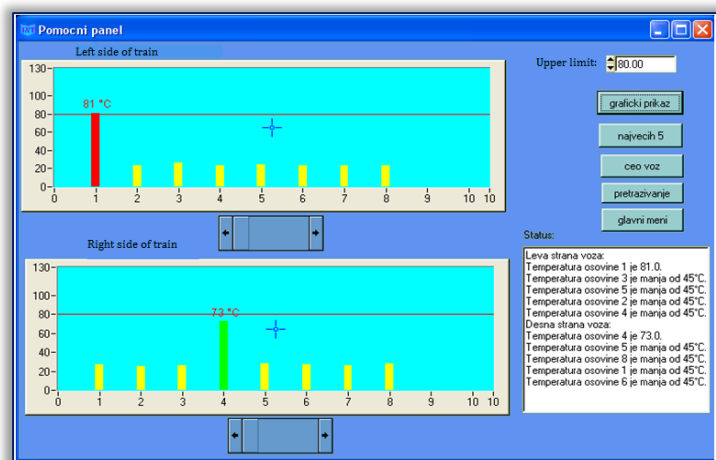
Pomocni panel

Left side of train

130
100
80
60
40
20
0

81 °C

0 1 2 3 4 5 6 7 8 9 10 10

Right side of train

130
100
80
60
40
20
0

73 °C

0 1 2 3 4 5 6 7 8 9 10 10

Upper limit: 80.00

graficki prikaz

najvecih 5

ceo voz

pretrazivanje

glavni meni

Status:

Leva strana voza:
Temperatura osovine 1 je 81.0.
Temperatura osovine 3 je manja od 45°C.
Temperatura osovine 5 je manja od 45°C.
Temperatura osovine 2 je manja od 45°C.
Temperatura osovine 4 je manja od 45°C.
Desna strana voza:
Temperatura osovine 4 je 73.0.
Temperatura osovine 5 je manja od 45°C.
Temperatura osovine 8 je manja od 45°C.
Temperatura osovine 1 je manja od 45°C.
Temperatura osovine 6 je manja od 45°C.